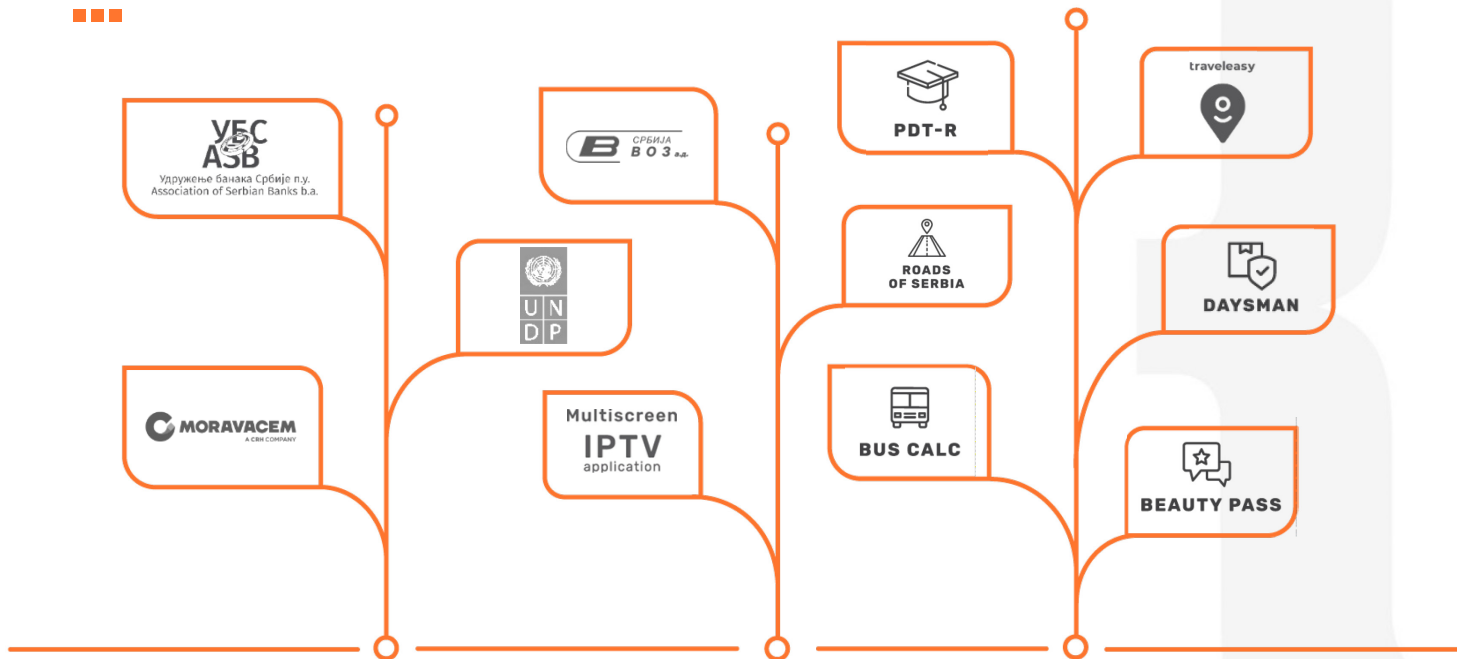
УБС
АSВ
Удружење банака Србије п.у.
Association of Serbian Banks b.a.

MORAVACEM
A CRH COMPANY

U N
D P

СРБИЈА
В О З а.д.

Multiscreen
IPTV
application

PDT-R

ROADS
OF SERBIA

BUS CALC

traveleasy

DAYSMAN

BEAUTY PASS